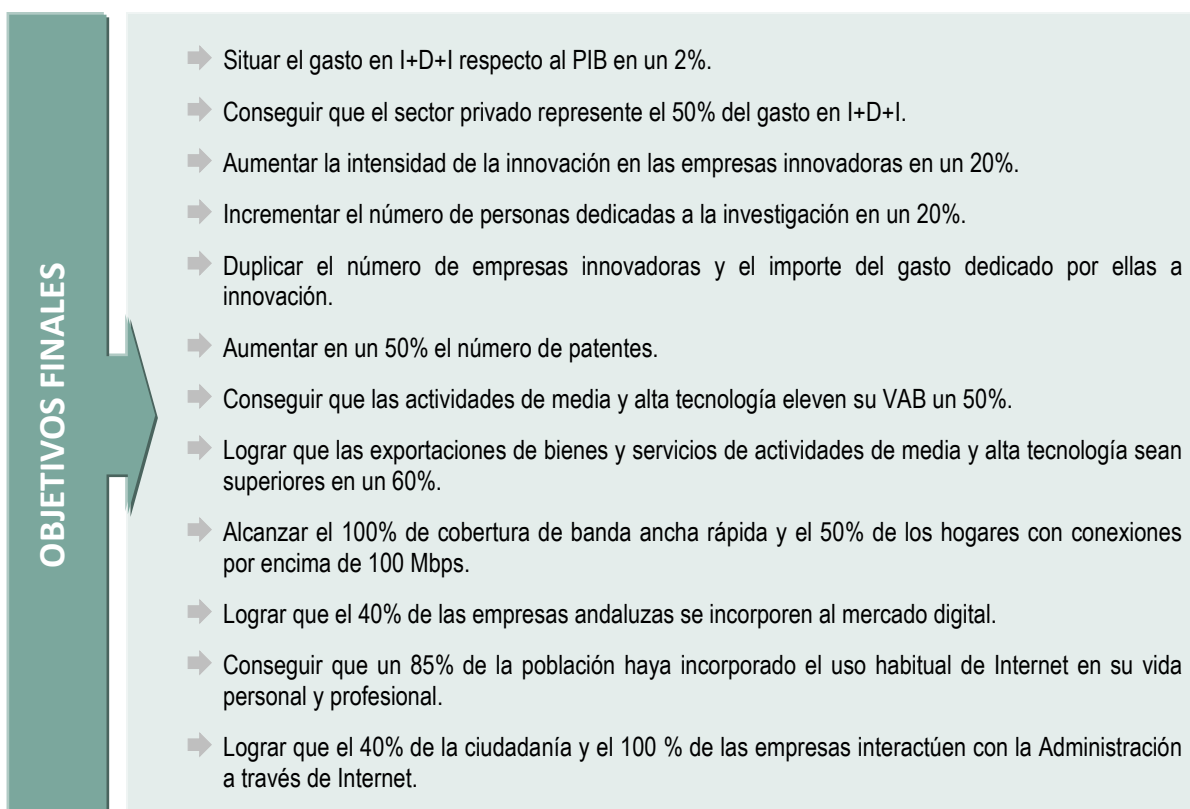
OBJETIVOS FINALES

Situar el gasto en I+D+I respecto al PIB en un 2%.

Conseguir que el sector privado represente el 50% del gasto en I+D+I.

Aumentar la intensidad de la innovación en las empresas innovadoras en un 20%.

Incrementar el número de personas dedicadas a la investigación en un 20%.

Duplicar el número de empresas innovadoras y el importe del gasto dedicado por ellas a innovación.

Aumentar en un 50% el número de patentes.

Conseguir que las actividades de media y alta tecnología eleven su VAB un 50%.

Lograr que las exportaciones de bienes y servicios de actividades de media y alta tecnología sean superiores en un 60%.

Alcanzar el 100% de cobertura de banda ancha rápida y el 50% de los hogares con conexiones por encima de 100 Mbps.

Lograr que el 40% de las empresas andaluzas se incorporen al mercado digital.

Conseguir que un 85% de la población haya incorporado el uso habitual de Internet en su vida personal y profesional.

Lograr que el 40% de la ciudadanía y el 100 % de las empresas interactúen con la Administración a través de Internet.